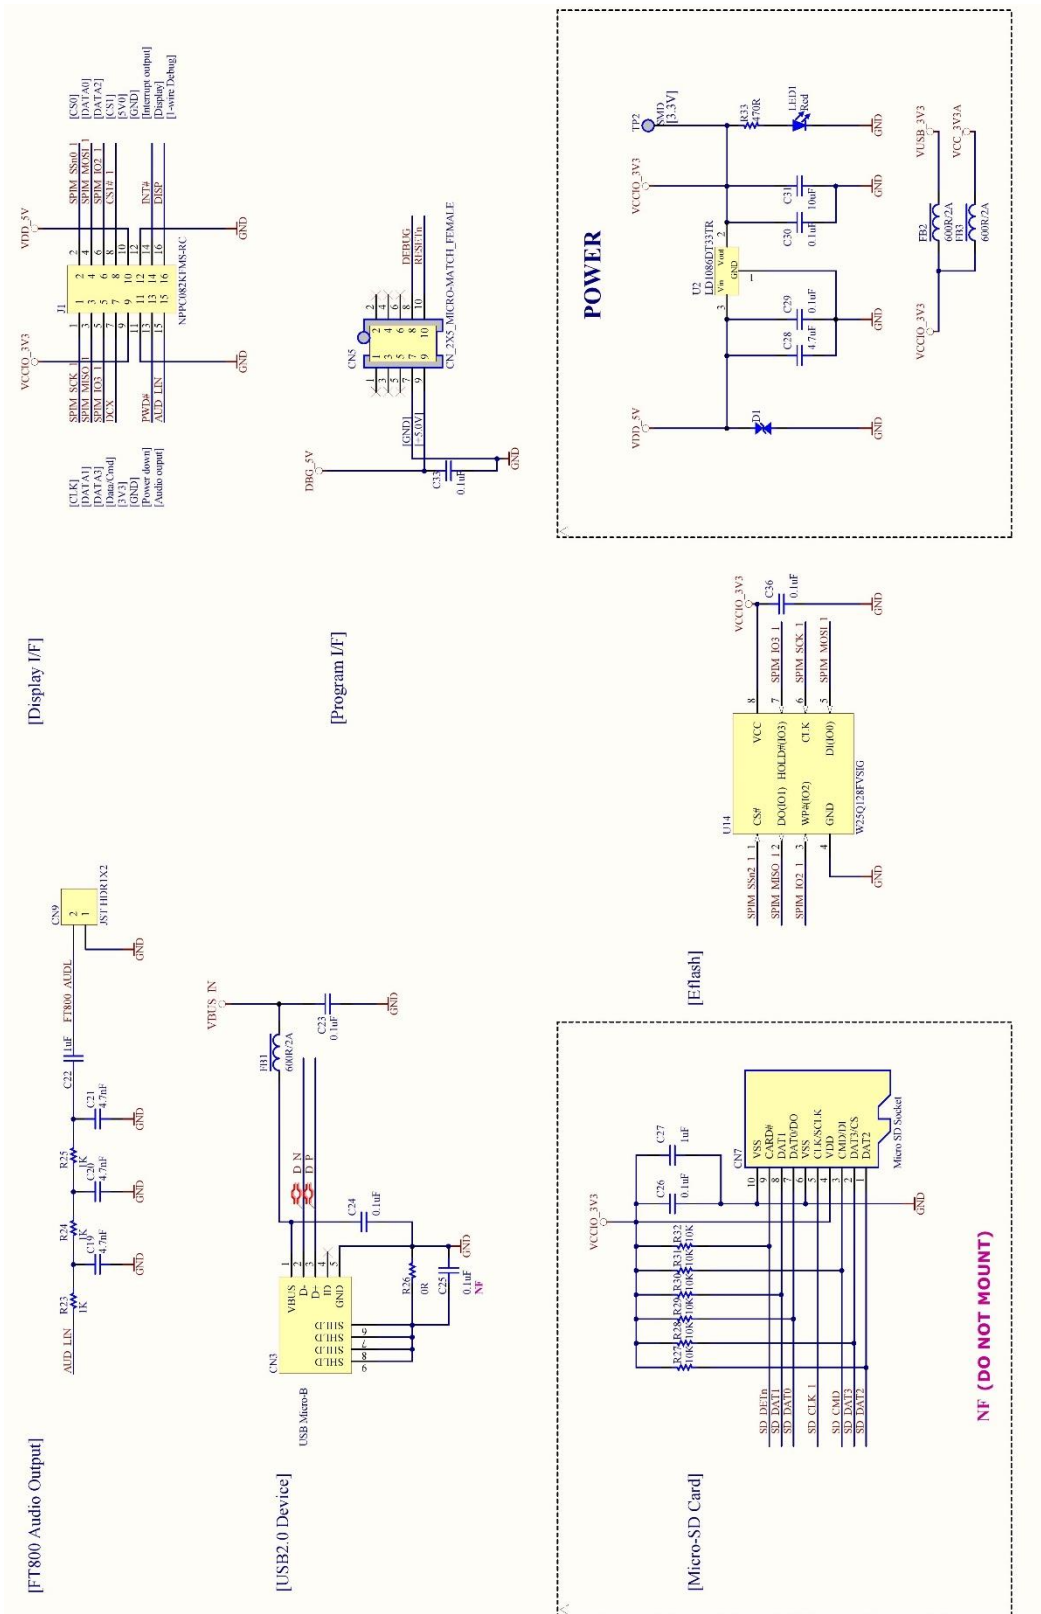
[Display I/F]

VCCIO_3V3
VDD_5V
J1
SPIM_SCK
SPIM_MISO_1
SPIM_IO3_1
DCX
PWD#
AUD_LIN
SPIM_SSn0_1
SPIM_MOSI_1
SPIM_IO2_1
CS1#_1
INT#
DISP
GND
GND
NPPC082KFMS-RC
[CLK]
[DATA1]
[DATA3]
[Data/Cmd]
[3V3]
[GND]
[Power down]
[Audio output]
[CS0]
[DATA0]
[DATA2]
[CS1]
[5V0]
[GND]
[Interrupt output]
[Display]
[1-wire Debug]

[Program I/F]

CN5
DBG_5V
[GND]
[+5.0V]
C33
0.1uF
GND
DEBUG
RESETn
CN_2X5_MICRO-MATCH_FEMALE

POWER

TP2
SMD
[3.3V]
R33
470R
LED1
Red
GND
VCCIO_3V3
C31
10uF
GND
U2
LD1086DT33TR
Vin
Vout
GND
C30
0.1uF
C29
0.1uF
C28
4.7uF
GND
VDD_5V
D1
GND
FB2
600R/2A
FB3
600R/2A
VUSB_3V3
VCC_3V3A
VCCIO_3V3

[FT800 Audio Output]

AUD_LIN
R23
1K
R24
1K
C19
4.7nF
GND
R25
1K
C20
4.7nF
GND
C21
4.7nF
GND
C22
1uF
FT800_AUDL
CN9
JST HDR1X2
GND

[USB2.0 Device]

VBUS_IN
FB1
600R/2A
C23
0.1uF
GND
D_N
D_P
C24
0.1uF
CN3
VBUS
D-
D+
ID
GND
SHLD
SHLD
SHLD
SHLD
USB Micro-B
R26
0R
C25
0.1uF
NF
GND

[Eflash]

VCCIO_3V3
C36
0.1uF
GND
U14
CS#
DO(IO1)
WP#(IO2)
GND
VCC
HOLD#(IO3)
CLK
DI(IO0)
W25Q128FVSIG
SPIM_SSn2_1
SPIM_MISO_1
SPIM_IO2_1
SPIM_IO3_1
SPIM_SCK_1
SPIM_MOSI_1
GND
GND

[Micro-SD Card]

VCCIO_3V3
C27
1uF
C26
0.1uF
R27
10K
R28
10K
R29
10K
R30
10K
R31
10K
R32
10K
CN7
VSS
CARD#
DAT1
DAT0/DO
VSS
CLK/SCLK
VDD
CMD/DI
DAT3/CS
DAT2
Micro SD Socket
GND
SD_DETn
SD_DAT1
SD_DAT0
SD_CLK_1
SD_CMD
SD_DAT3
SD_DAT2

NF (DO NOT MOUNT)